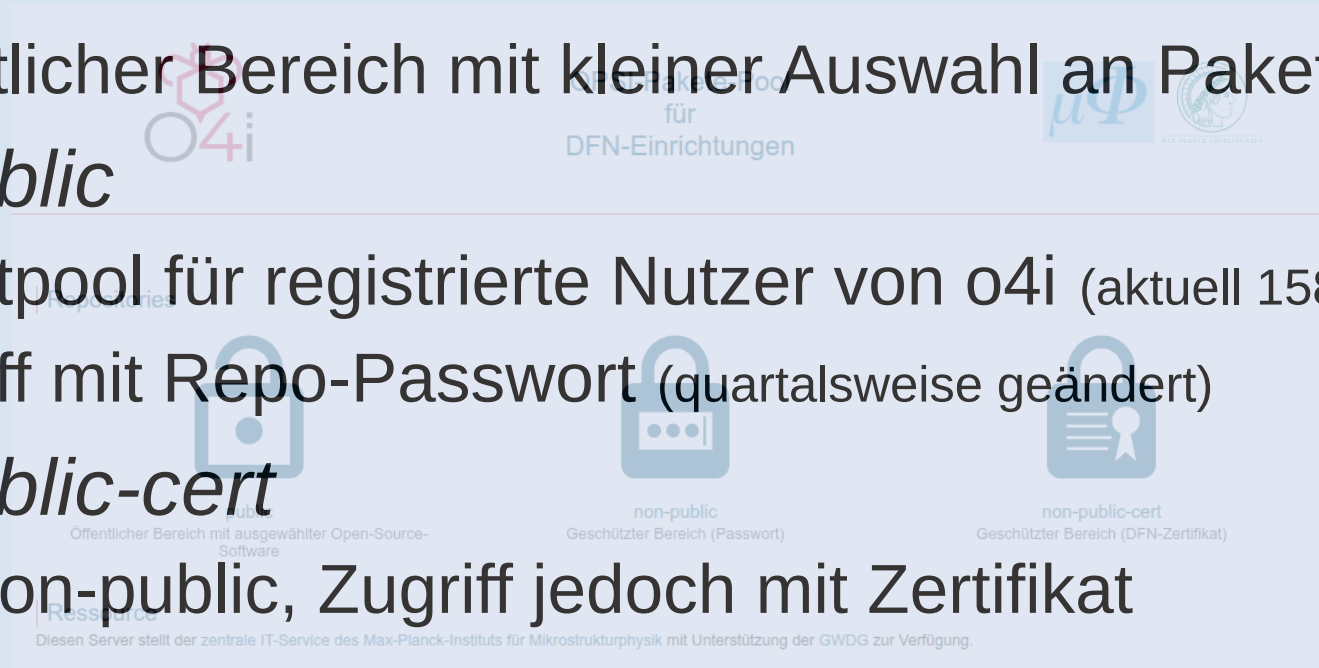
tlicher Bereich mit kleiner Auswahl an Paket

blic

tpool für registrierte Nutzer von o4i (aktuell 15

ff mit Repo-Passwort (quartalsweise geändert)

blic-cert

on-public, Zugriff jedoch mit Zertifikat

o4i

APT-Paketpool für DFN-Einrichtungen

$\mu\Phi$

Repositories

public
Öffentlicher Bereich mit ausgewählter Open-Source-Software

non-public
Geschützter Bereich (Passwort)

non-public-cert
Geschützter Bereich (DFN-Zertifikat)

Ressource

Diesen Server stellt der zentrale IT-Service des Max-Planck-Instituts für Mikrostrukturphysik mit Unterstützung der GWDG zur Verfügung.